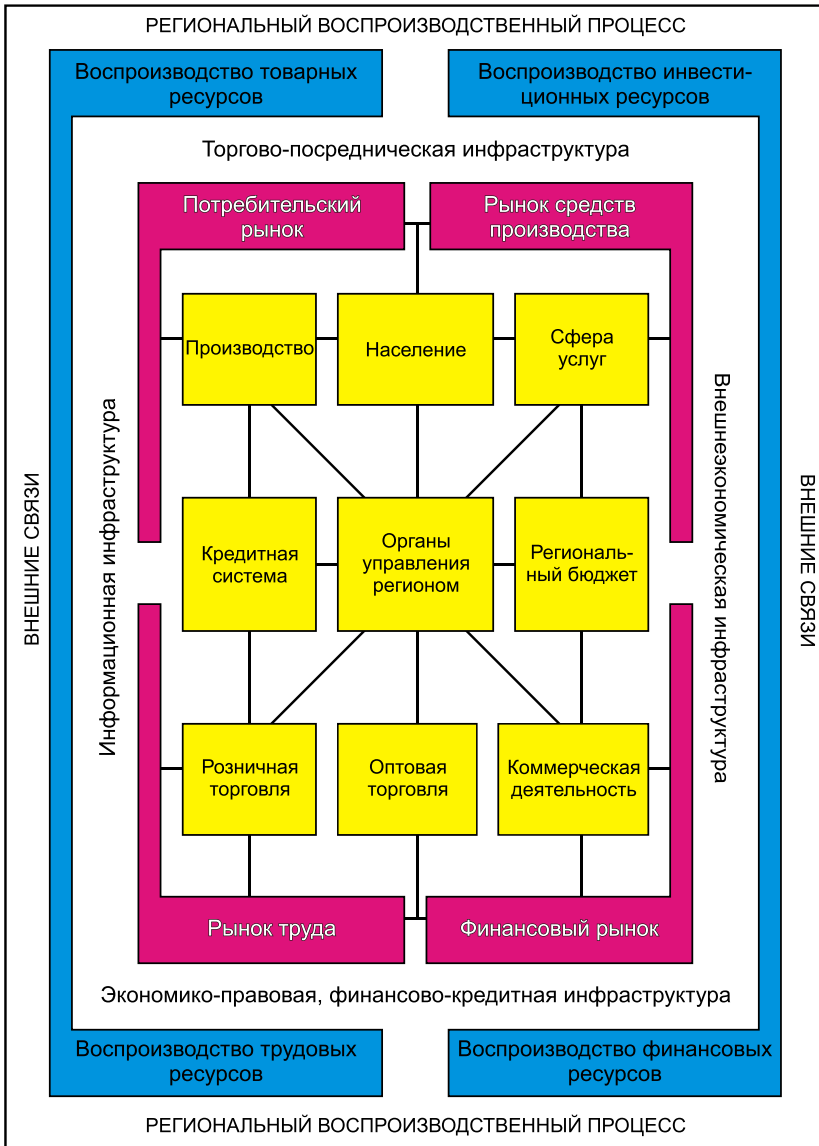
РЕГИОНАЛЬНЫЙ ВОСПРОИЗВОДСТВЕННЫЙ ПРОЦЕСС

Воспроизводство товарных ресурсов

Воспроизводство инвестиционных ресурсов

Торгово-посредническая инфраструктура

Потребительский рынок

Рынок средств производства

ВНЕШНИЕ СВЯЗИ

Информационная инфраструктура

Производство

Население

Сфера услуг

Кредитная система

Органы управления регионом

Региональный бюджет

Розничная торговля

Оптовая торговля

Коммерческая деятельность

Внешнеэкономическая инфраструктура

ВНЕШНИЕ СВЯЗИ

Рынок труда

Финансовый рынок

Экономико-правовая, финансово-кредитная инфраструктура

Воспроизводство трудовых ресурсов

Воспроизводство финансовых ресурсов

РЕГИОНАЛЬНЫЙ ВОСПРОИЗВОДСТВЕННЫЙ ПРОЦЕСС